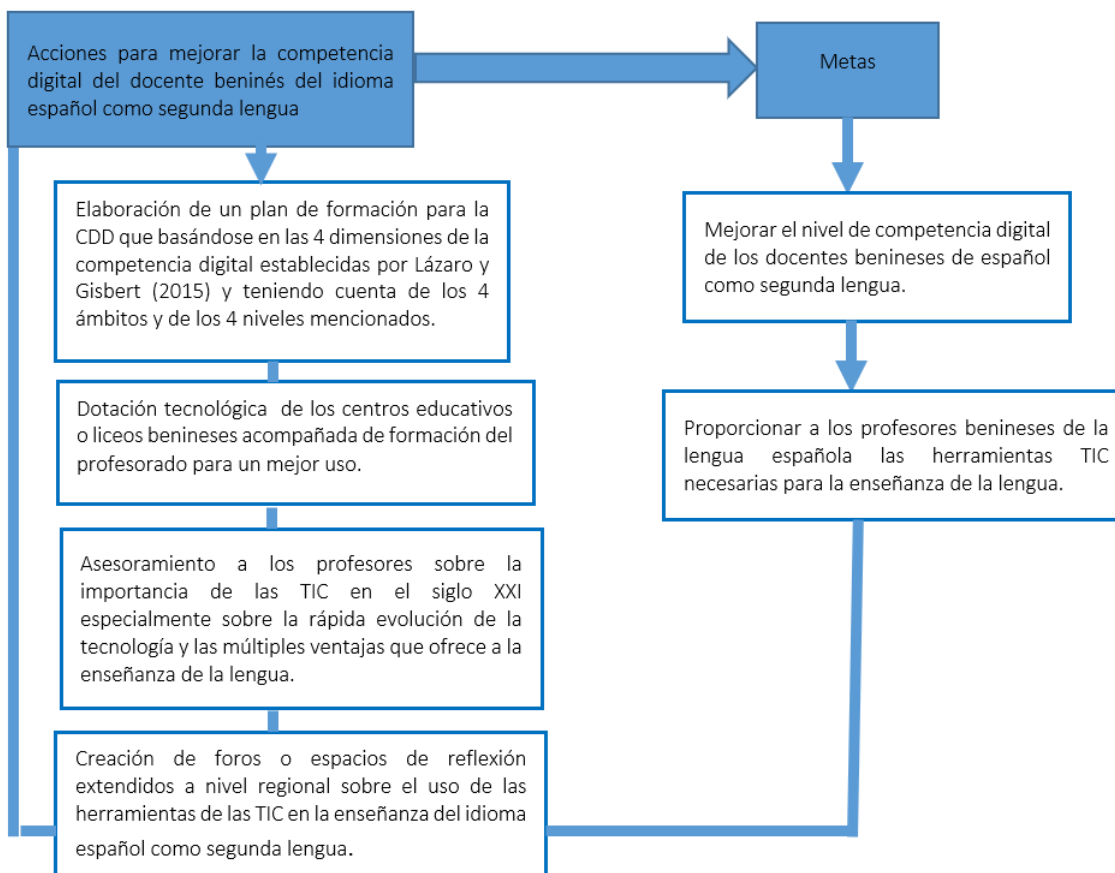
Acciones para mejorar la competencia digital del docente beninés del idioma español como segunda lengua

Metas

Elaboración de un plan de formación para la CDD que basándose en las 4 dimensiones de la competencia digital establecidas por Lázaro y Gisbert (2015) y teniendo cuenta de los 4 ámbitos y de los 4 niveles mencionados.

Dotación tecnológica de los centros educativos o liceos benineses acompañada de formación del profesorado para un mejor uso.

Asesoramiento a los profesores sobre la importancia de las TIC en el siglo XXI especialmente sobre la rápida evolución de la tecnología y las múltiples ventajas que ofrece a la enseñanza de la lengua.

Creación de foros o espacios de reflexión extendidos a nivel regional sobre el uso de las herramientas de las TIC en la enseñanza del idioma español como segunda lengua.

Mejorar el nivel de competencia digital de los docentes benineses de español como segunda lengua.

Proporcionar a los profesores benineses de la lengua española las herramientas TIC necesarias para la enseñanza de la lengua.